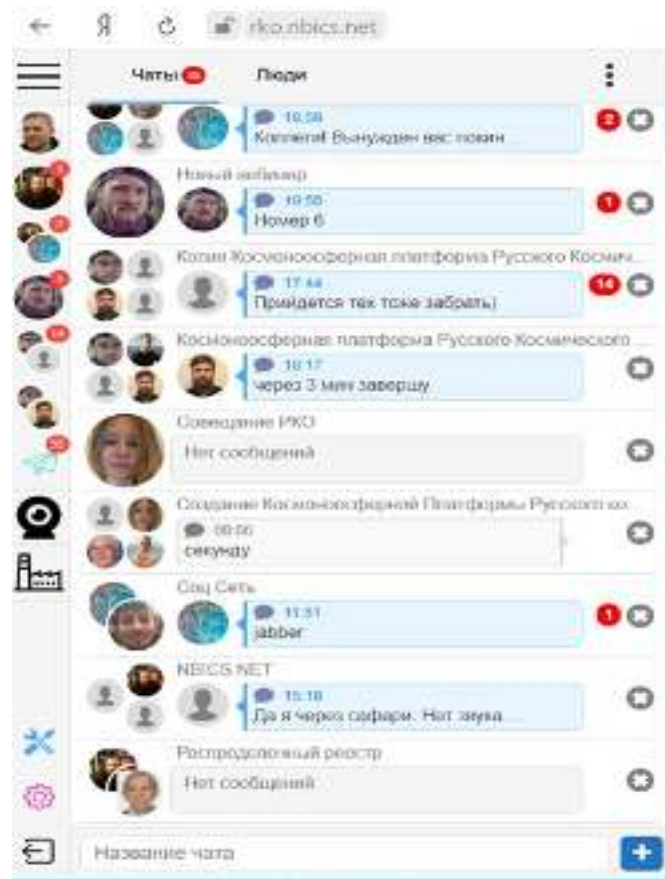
rko.nbics.net

Чаты
Люди

19:58
Коллеги! Вынужден вас покин

Новый вебинар
19:55
Номер 6

Копия Космоноосферная платформа Русского Космич
17:44
Придется так тоже забрать)

Космоноосферная платформа Русского Космического
19:17
через 3 мин завершу

Совещание РКО
Нет сообщений

Создание Космоноосферной Платформы Русского ко
09:56
секунду

Соц Сеть
11:51
jabber

NBICS NET
15:18
Да я через сафари. Нет звука

Распределенный реестр
Нет сообщений

Название чата